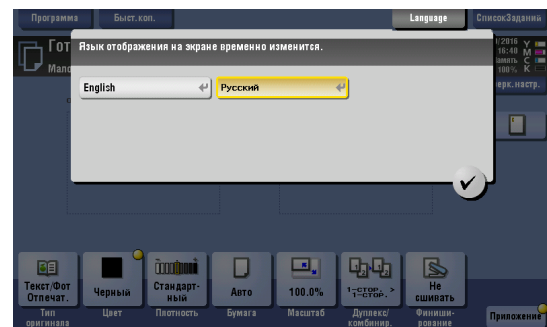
Программа
Быст.коп.
Language
СписокЗаданий
Гот
Мало
Язык отображения на экране временно изменится.
English
Русский
/2016
16:40
амять
100%
ерк.настр.
Текст/Фот Отпечат.
Тип оригинала
Черный
Цвет
Стандарт-ный
Плотность
Авто
Бумага
100.0%
Масштаб
1→стор. > 1→стор.
Дуплекс/ комбинир.
Не сшивать
Финиши-рование
Приложение